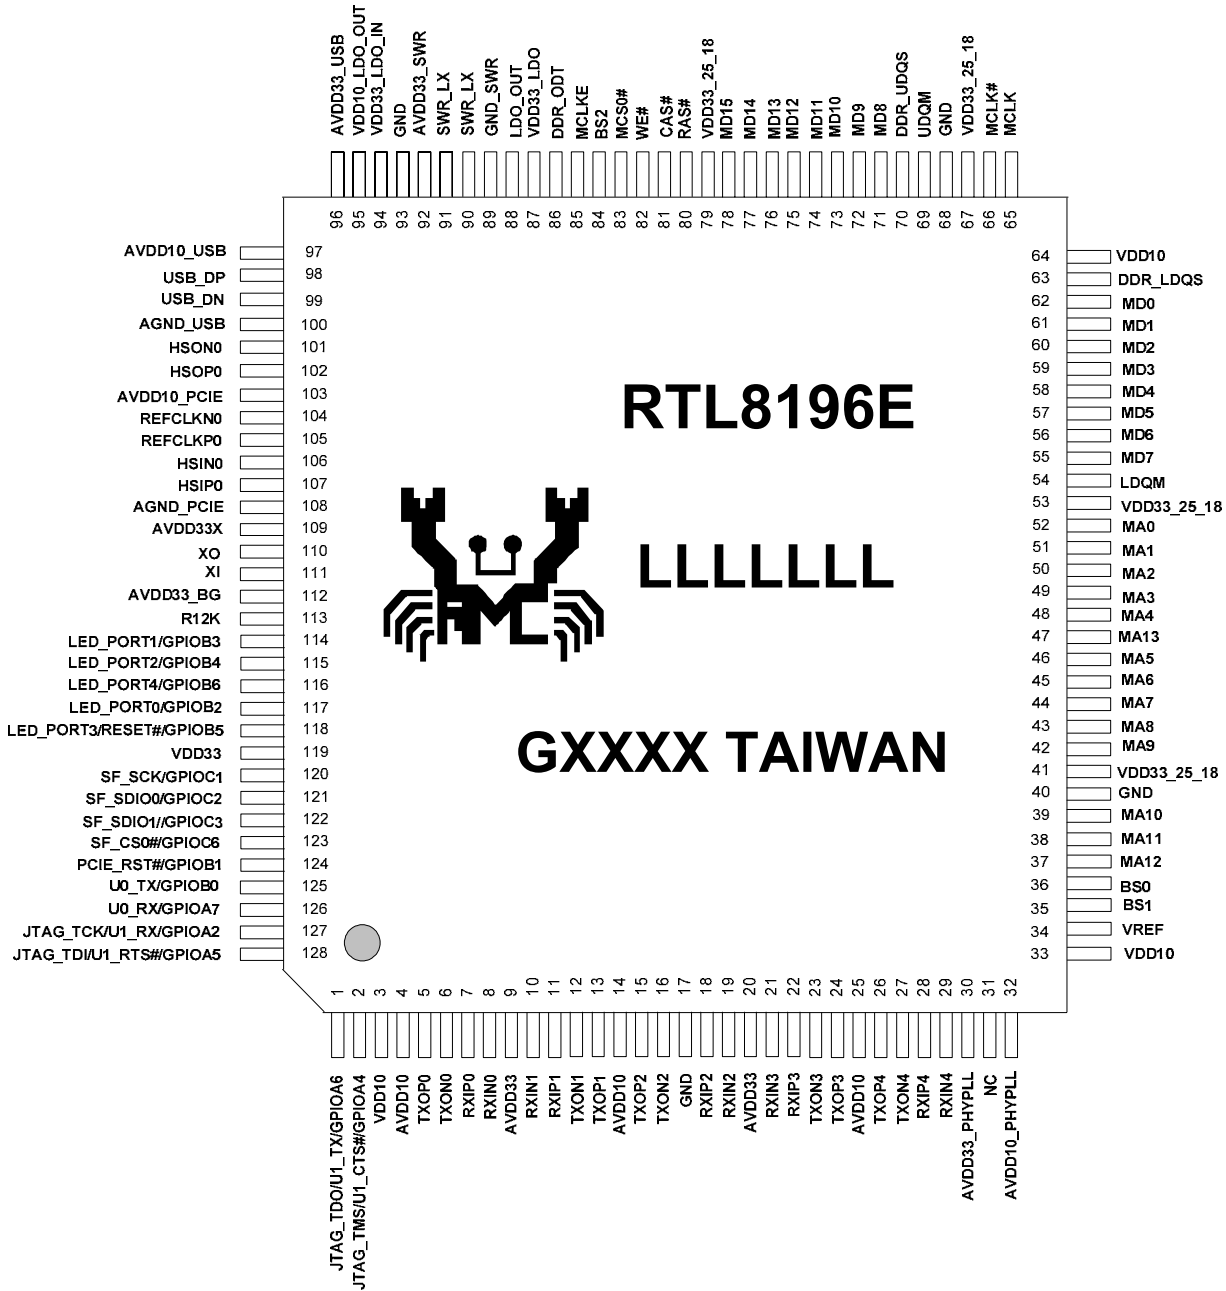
AVDD33_USB
VDD10_LDO_OUT
VDD33_LDO_IN
GND
AVDD33_SWR
SWR_LX
SWR_LX
GND_SWR
LDO_OUT
VDD33_LDO
DDR_ODT
MCLKE
BS2
MCS0#
WE#
CAS#
RAS#
VDD33_25_18
MD15
MD14
MD13
MD12
MD11
MD10
MD9
MD8
DDR_UDQS
UDQM
GND
VDD33_25_18
MCLK#
MCLK

96 95 94 93 92 91 90 89 88 87 86 85 84 83 82 81 80 79 78 77 76 75 74 73 72 71 70 69 68 67 66 65

AVDD10_USB 97
USB_DP 98
USB_DN 99
AGND_USB 100
HSON0 101
HSOP0 102
AVDD10_PCIE 103
REFCLKN0 104
REFCLKP0 105
HSIN0 106
HSIP0 107
AGND_PCIE 108
AVDD33X 109
XO 110
XI 111
AVDD33_BG 112
R12K 113
LED_PORT1/GPIOB3 114
LED_PORT2/GPIOB4 115
LED_PORT4/GPIOB6 116
LED_PORT0/GPIOB2 117
LED_PORT3/RESET#/GPIOB5 118
VDD33 119
SF_SCK/GPIOC1 120
SF_SDIO0/GPIOC2 121
SF_SDIO1//GPIOC3 122
SF_CS0#/GPIOC6 123
PCIE_RST#/GPIOB1 124
U0_TX/GPIOB0 125
U0_RX/GPIOA7 126
JTAG_TCK/U1_RX/GPIOA2 127
JTAG_TDI/U1_RTS#/GPIOA5 128

RTL8196E

LLLLLLL

GXXXX TAIWAN

64 VDD10
63 DDR_LDQS
62 MD0
61 MD1
60 MD2
59 MD3
58 MD4
57 MD5
56 MD6
55 MD7
54 LDQM
53 VDD33_25_18
52 MA0
51 MA1
50 MA2
49 MA3
48 MA4
47 MA13
46 MA5
45 MA6
44 MA7
43 MA8
42 MA9
41 VDD33_25_18
40 GND
39 MA10
38 MA11
37 MA12
36 BS0
35 BS1
34 VREF
33 VDD10

1 2 3 4 5 6 7 8 9 10 11 12 13 14 15 16 17 18 19 20 21 22 23 24 25 26 27 28 29 30 31 32

JTAG_TDO/U1_TX/GPIOA6
JTAG_TMS/U1_CTS#/GPIOA4
VDD10
AVDD10
TXOP0
TXON0
RXIP0
RXIN0
AVDD33
RXIN1
RXIP1
TXON1
TXOP1
AVDD10
TXOP2
TXON2
GND
RXIP2
RXIN2
AVDD33
RXIN3
RXIP3
TXON3
TXOP3
AVDD10
TXOP4
TXON4
RXIP4
RXIN4
AVDD33_PHYPLL
NC
AVDD10_PHYPLL